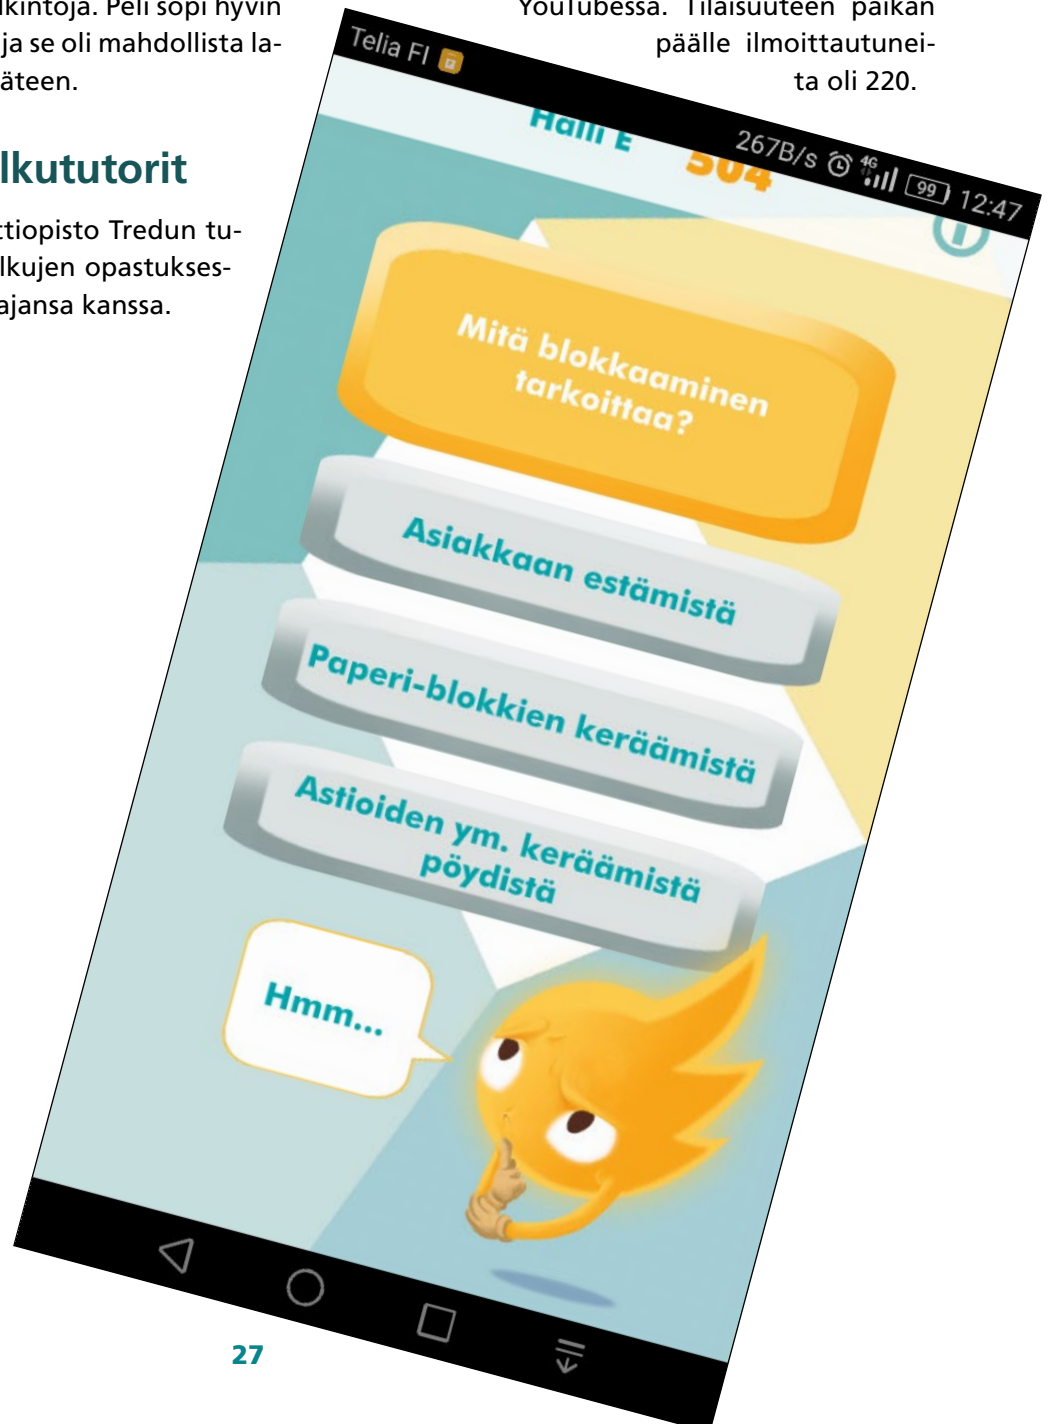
lkintoja. Peli sopi hyvin ja se oli mahdollista laäteen.

lkututorit

tiopisto Tredun tulkujen opastuksesajansa kanssa.

YouTubessa. Tilaisuuteen paikan päälle ilmoittautuneita oli 220.

Telia FI

267B/s 4G 99 12:47

Halli E
504

Mitä blokkaaminen tarkoittaa?

Asiakkaan estämistä

Paperi-blokkien keräämistä

Astioiden ym. keräämistä pöydistä

Hmm...

27